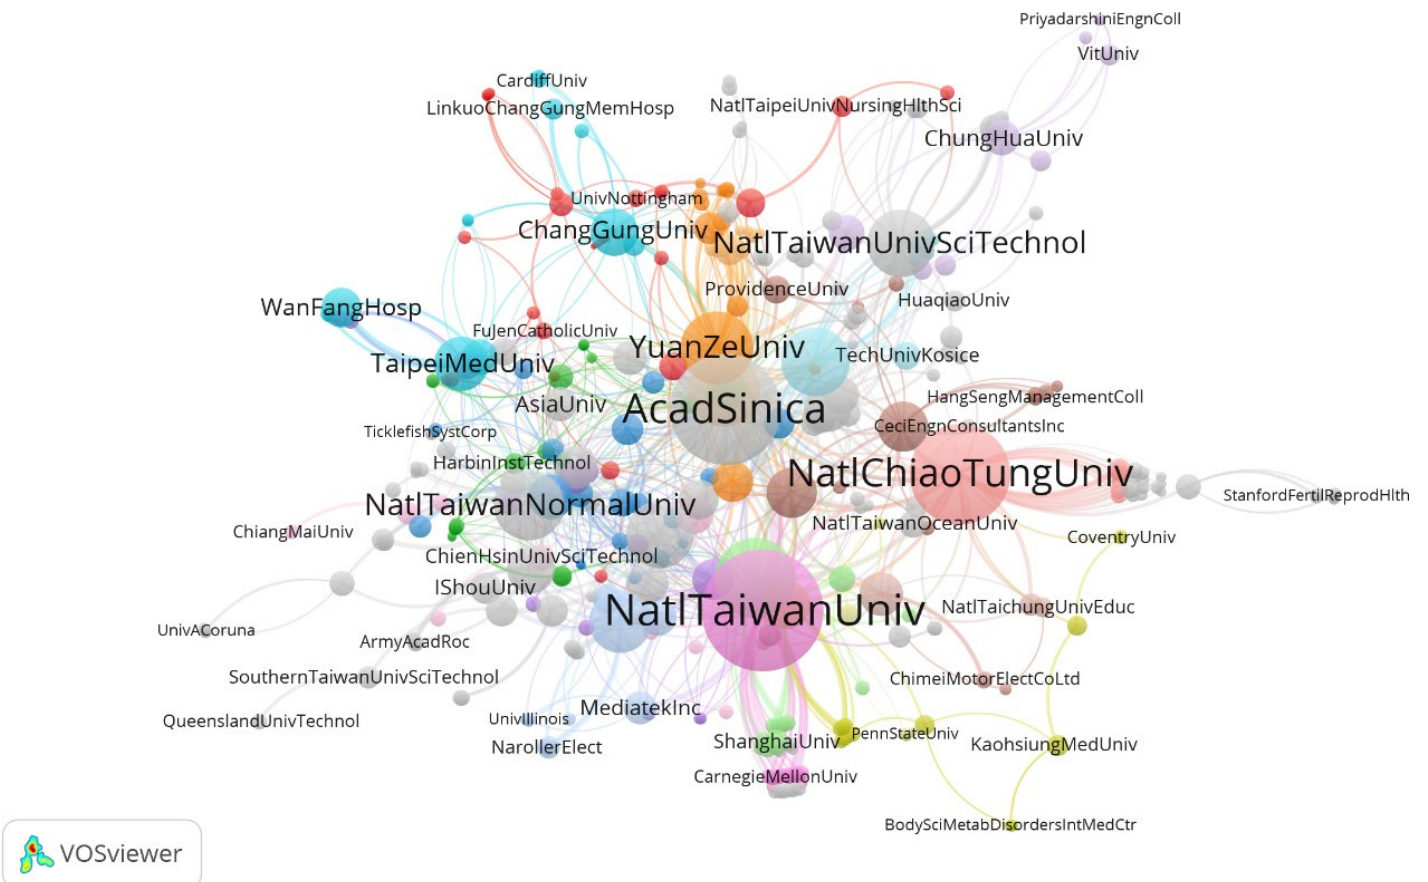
PriyadarshiniEngnColl
VitUniv
CardiffUniv
LinkuoChangGungMemHosp
NatlTaipeiUnivNursingHlthSci
ChungHuaUniv
UnivNottingham
ChangGungUniv
NatlTaiwanUnivSciTechnol
ProvidenceUniv
HuaqiaoUniv
WanFangHosp
FuJenCatholicUniv
YuanZeUniv
TechUnivKosice
TaipeiMedUniv
HangSengManagementColl
AsiaUniv
AcadSinica
CeciEngnConsultantsInc
TicklefishSystCorp
HarbinInstTechnol
NatlChiaoTungUniv
StanfordFertilReprodHlth
NatlTaiwanNormalUniv
ChiangMaiUniv
NatlTaiwanOceanUniv
CoventryUniv
ChienHsinUnivSciTechnol
IShouUniv
NatlTaiwanUniv
NatlTaichungUnivEduc
UnivACoruna
ArmyAcadRoc
SouthernTaiwanUnivSciTechnol
ChimeiMotorElectCoLtd
QueenslandUnivTechnol
UnivIllinois
MediatekInc
PennStateUniv
NarollerElect
ShanghaiUniv
KaohsiungMedUniv
CarnegieMellonUniv
BodySciMetabDisordersIntMedCtr
VOSviewer